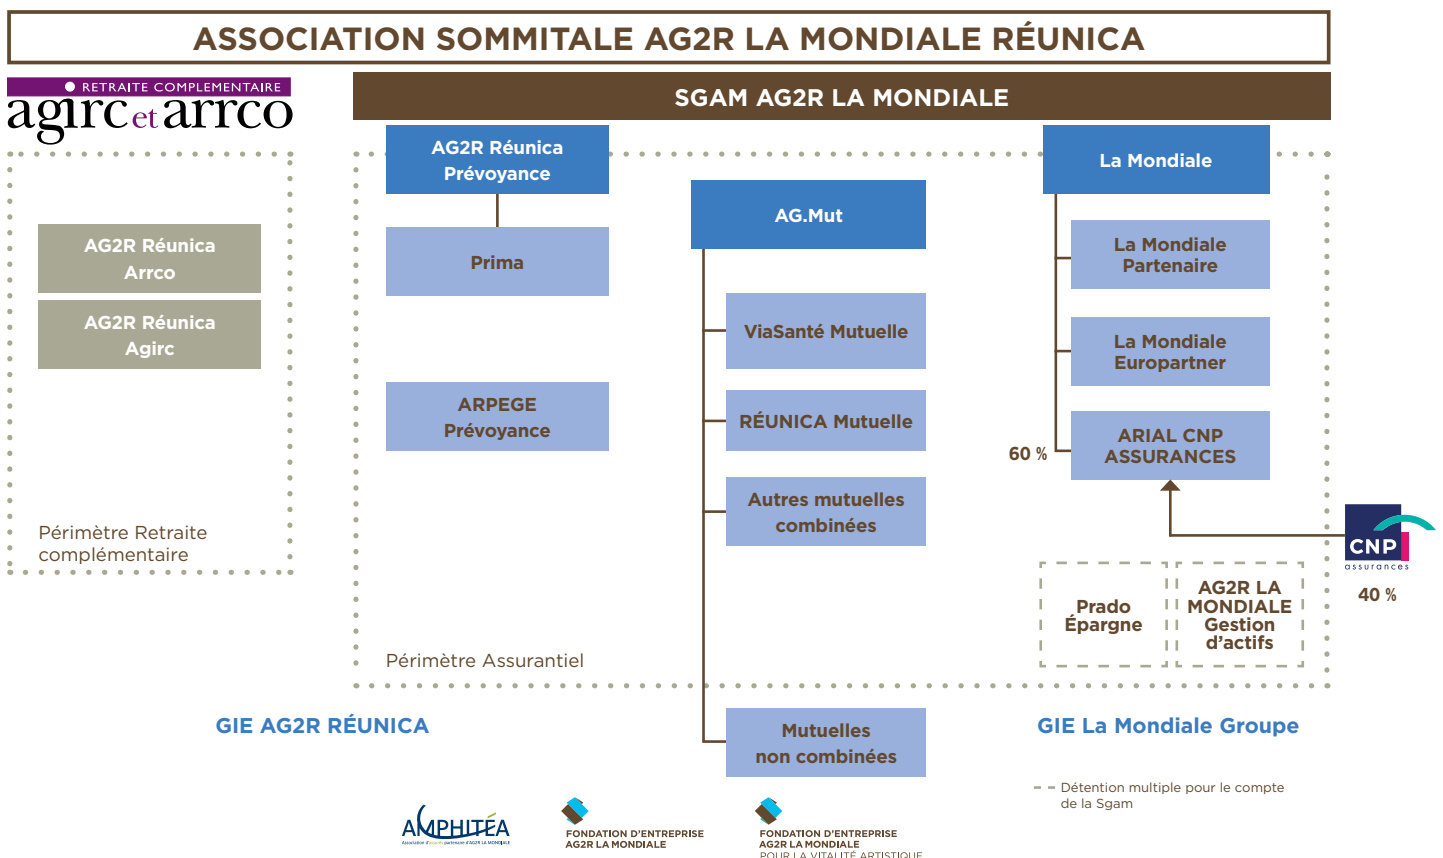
ASSOCIATION SOMMITALE AG2R LA MONDIALE RÉUNICA

RETRAITE COMPLEMENTAIRE
agirc et arrco

SGAM AG2R LA MONDIALE

AG2R Réunica Arrco

AG2R Réunica Agirc

Périmètre Retraite complémentaire

AG2R Réunica Prévoyance

Prima

ARPEGE Prévoyance

AG.Mut

ViaSanté Mutuelle

RÉUNICA Mutuelle

Autres mutuelles combinées

La Mondiale

La Mondiale Partenaire

La Mondiale Europartner

60 %

ARIAL CNP ASSURANCES

CNP assurances

40 %

Prado Épargne

AG2R LA MONDIALE Gestion d'actifs

Périmètre Assurantiel

GIE AG2R RÉUNICA

Mutuelles non combinées

GIE La Mondiale Groupe

Détention multiple pour le compte de la Sgam

AMPHITÉA
Association d'assurés partenaire d'AG2R LA MONDIALE

FONDATION D'ENTREPRISE AG2R LA MONDIALE

FONDATION D'ENTREPRISE AG2R LA MONDIALE POUR LA VITALITÉ ARTISTIQUE